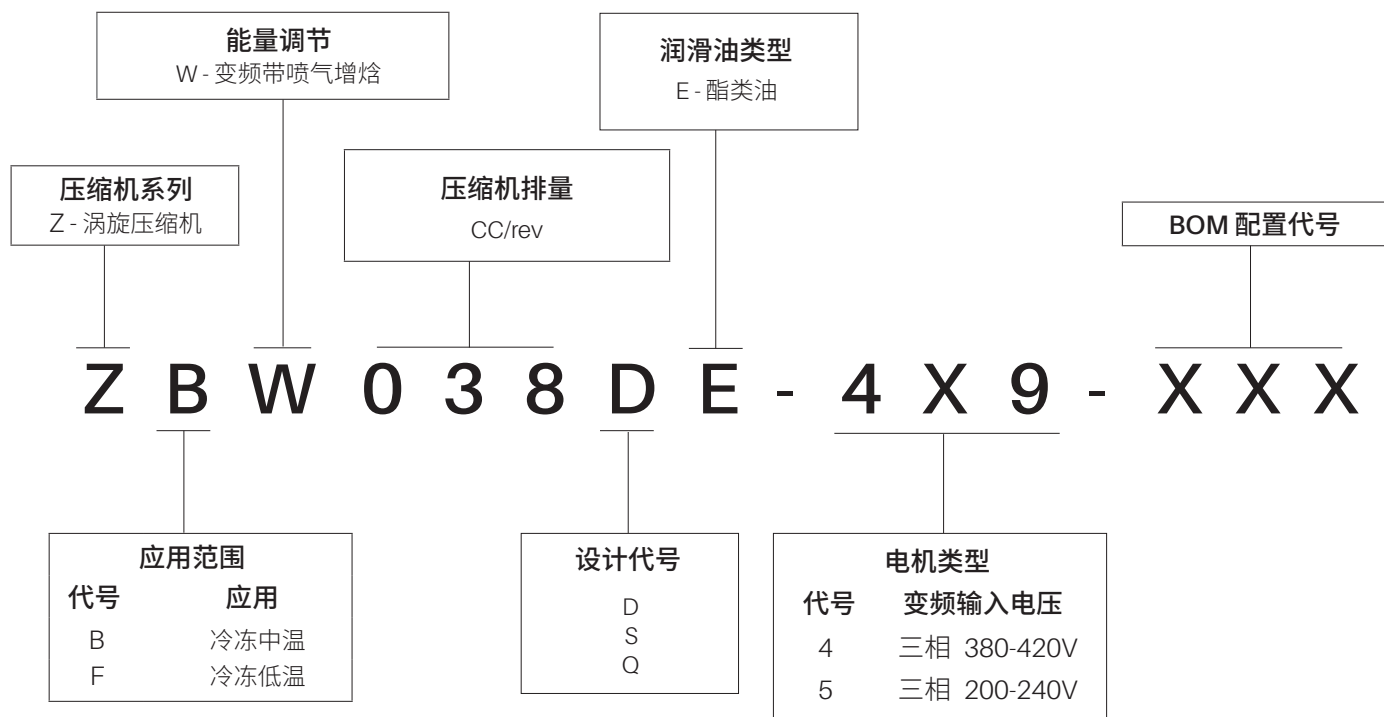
能量调节
W - 变频带喷气增焓

润滑油类型
E - 酯类油

压缩机系列
Z - 涡旋压缩机

压缩机排量
CC/rev

BOM 配置代号

Z B W 0 3 8 D E - 4 X 9 - X X X

应用范围

| 代号 | 应用 |
|---|---|
| B | 冷冻中温 |
| F | 冷冻低温 |

设计代号
D
S
Q

电机类型

| 代号 | 变频输入电压 |
|---|---|
| 4 | 三相 380-420V |
| 5 | 三相 200-240V |